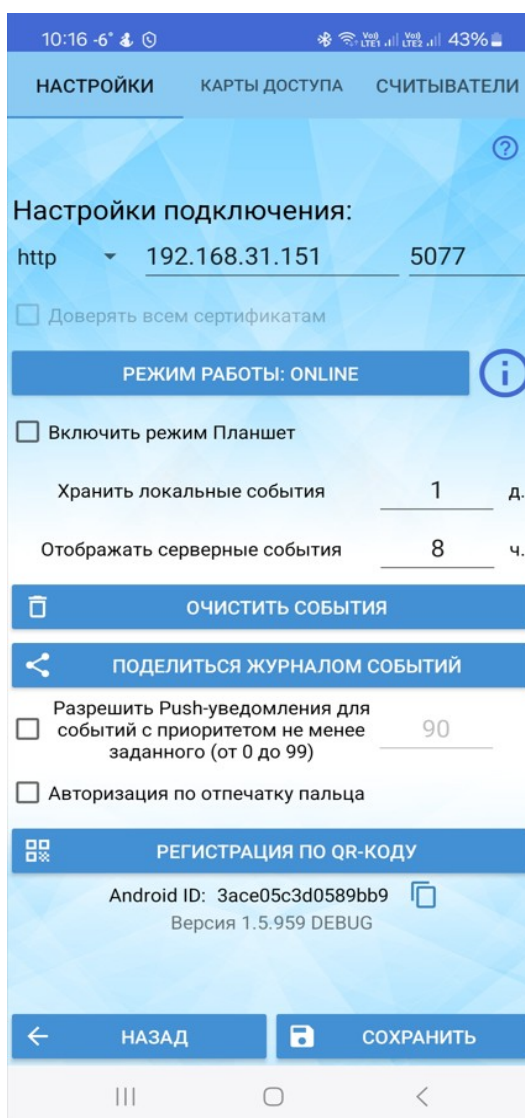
10:16 -6° 43%

НАСТРОЙКИ КАРТЫ ДОСТУПА СЧИТЫВАТЕЛИ

Настройки подключения:

http 192.168.31.151 5077

Доверять всем сертификатам

РЕЖИМ РАБОТЫ: ONLINE

Включить режим Планшет

Хранить локальные события 1 д.

Отображать серверные события 8 ч.

ОЧИСТИТЬ СОБЫТИЯ

ПОДЕЛИТЬСЯ ЖУРНАЛОМ СОБЫТИЙ

Разрешить Push-уведомления для событий с приоритетом не менее заданного (от 0 до 99) 90

Авторизация по отпечатку пальца

РЕГИСТРАЦИЯ ПО QR-КОДУ

Android ID: 3ace05c3d0589bb9

Версия 1.5.959 DEBUG

НАЗАД СОХРАНИТЬ